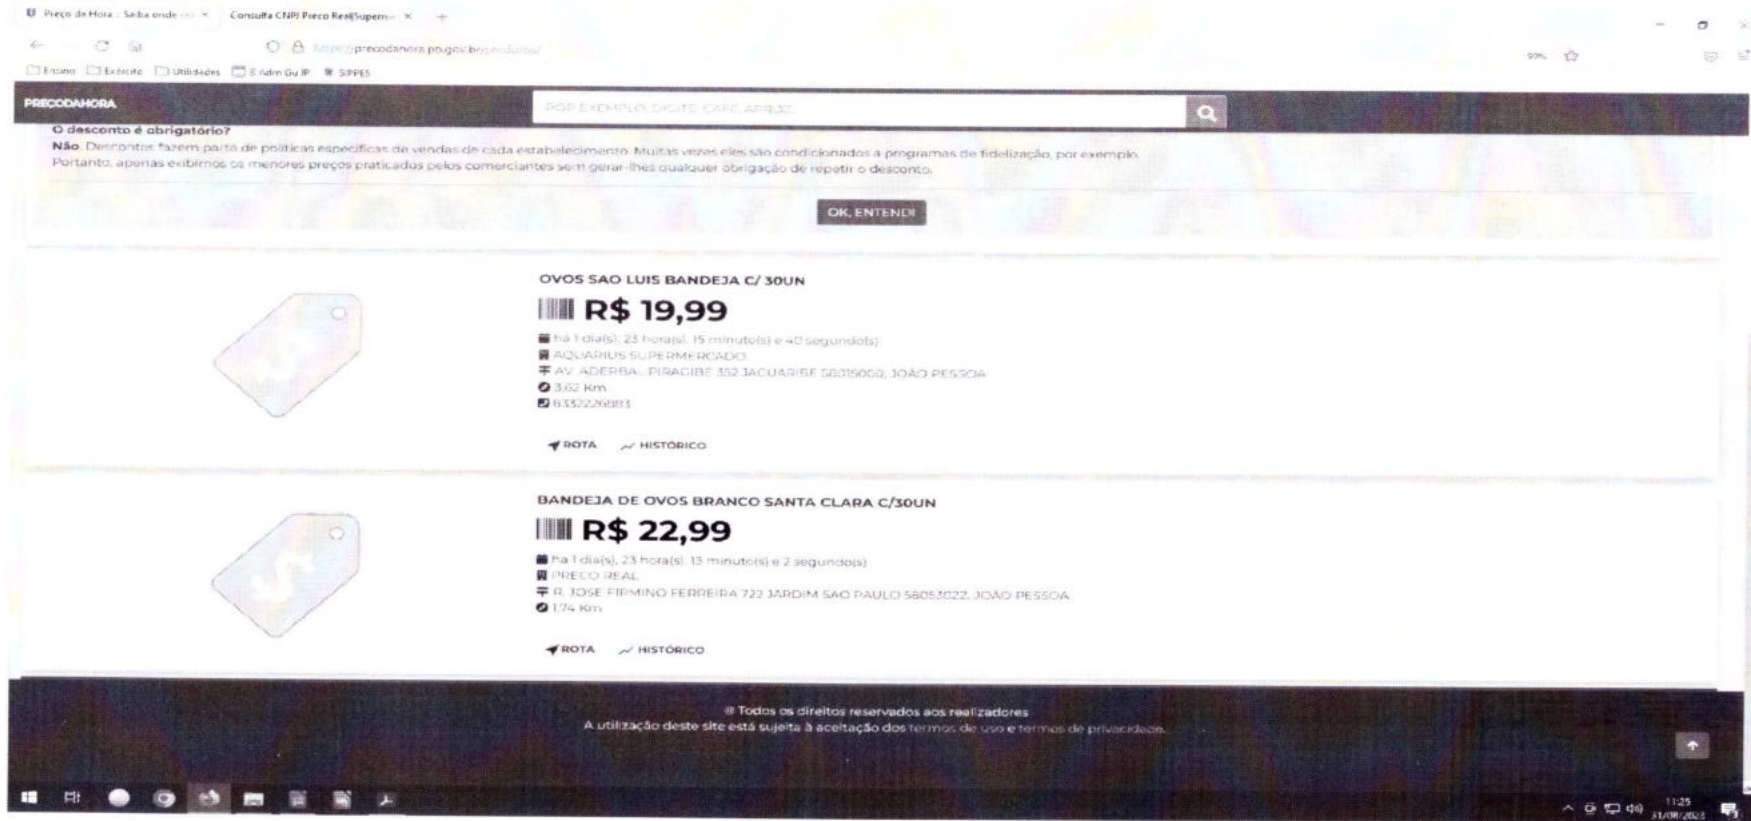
Preço da Hora : Saiba onde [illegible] × Consulta CNPJ Preco Real|Superm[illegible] × +

https://precodahora.pb.gov.br/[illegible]

90%

Ensino Exército Utilidades E Adm Gu IP SIPPES

PRECODAHORA

POR EXEMPLO, DIGITE CAFÉ, ARROZ

O desconto é obrigatório?

Não. Descontos fazem parte de políticas específicas de vendas de cada estabelecimento. Muitas vezes eles são condicionados a programas de fidelização, por exemplo. Portanto, apenas exibimos os menores preços praticados pelos comerciantes sem gerar-lhes qualquer obrigação de repetir o desconto.

OK, ENTENDI

OVOS SAO LUIS BANDEJA C/ 30UN

R$ 19,99

há 1 dia(s), 23 hora(s), 15 minuto(s) e 40 segundo(s)

AQUARIUS SUPERMERCADO

AV. ADERBAL PIRAGIBE 352 JACUARIPE 58015000, JOÃO PESSOA

3,62 Km

8332226883

ROTA HISTÓRICO

BANDEJA DE OVOS BRANCO SANTA CLARA C/30UN

R$ 22,99

há 1 dia(s), 23 hora(s), 13 minuto(s) e 2 segundo(s)

PRECO REAL

R. JOSE FIRMINO FERREIRA 722 JARDIM SAO PAULO 58053022, JOÃO PESSOA

1,74 Km

ROTA HISTÓRICO

© Todos os direitos reservados aos realizadores

A utilização deste site está sujeita à aceitação dos termos de uso e termos de privacidade.

11:25
31/08/2023